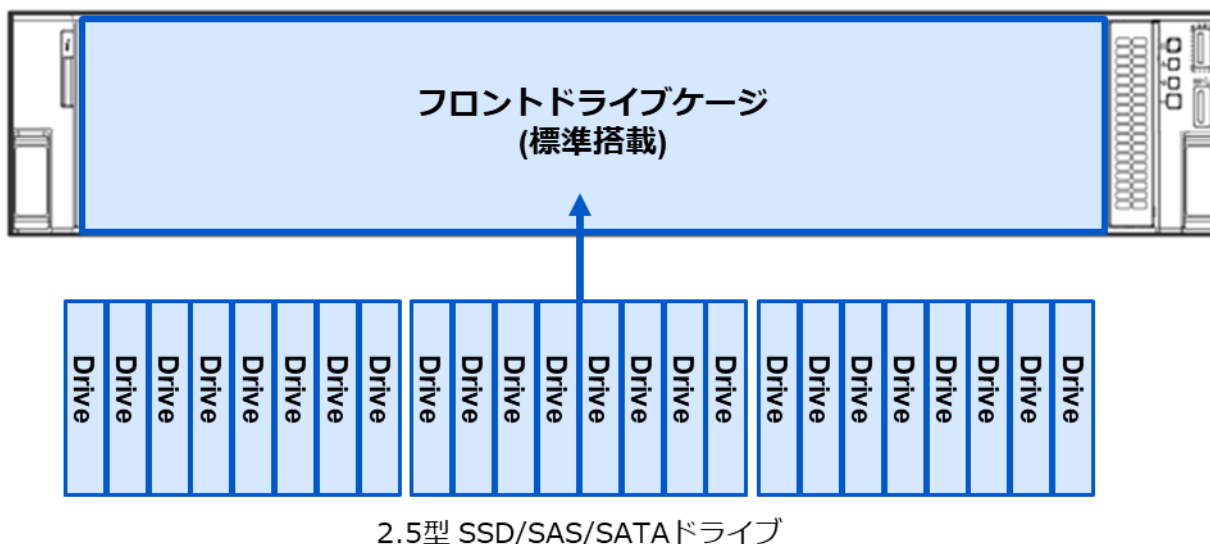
フロントドライブケージ
(標準搭載)

Drive Drive Drive Drive Drive Drive Drive Drive Drive Drive Drive Drive Drive Drive Drive Drive Drive Drive Drive Drive Drive Drive Drive Drive

2.5型 SSD/SAS/SATAドライブ